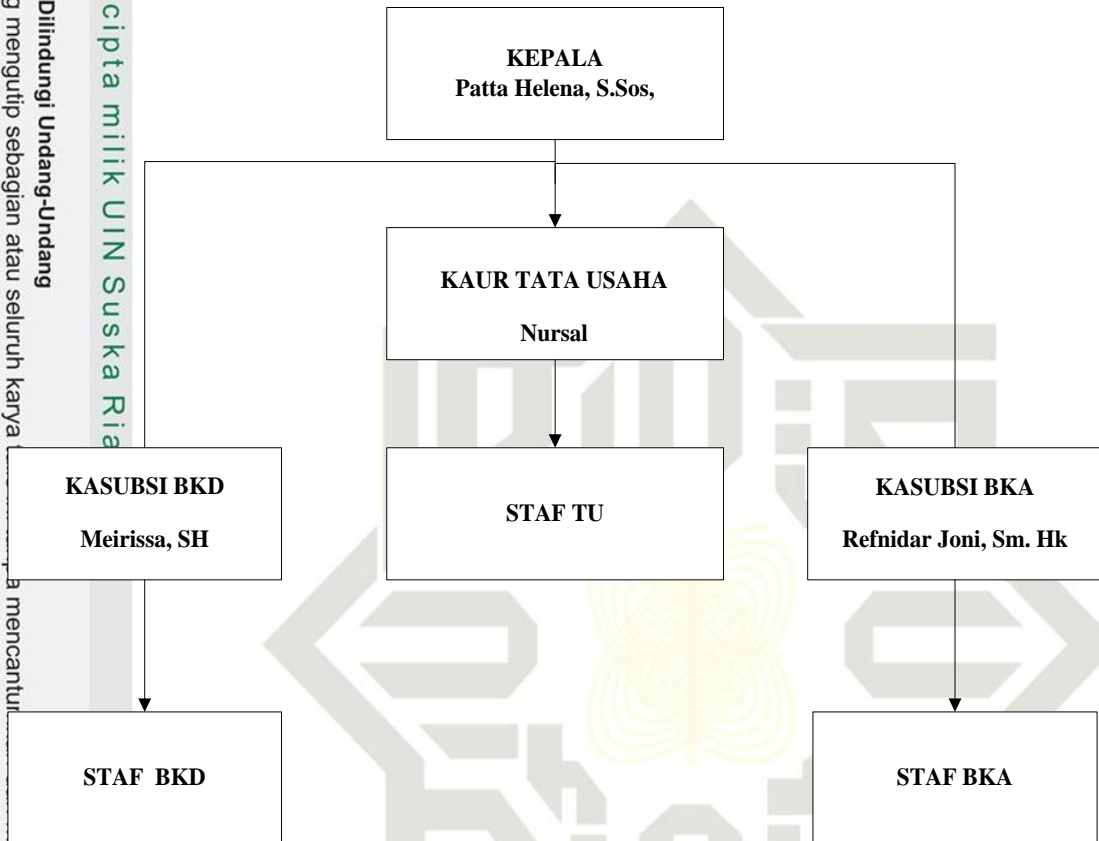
cipta milik UIN Suska Ria

Dilindungi Undang-Undang
g mengutip sebagian atau seluruh karya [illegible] mencantu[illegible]

KEPALA
Patta Helena, S.Sos,

KAUR TATA USAHA

Nursal

KASUBSI BKD

Meirissa, SH

STAF TU

KASUBSI BKA

Refnidar Joni, Sm. Hk

STAF BKD

STAF BKA